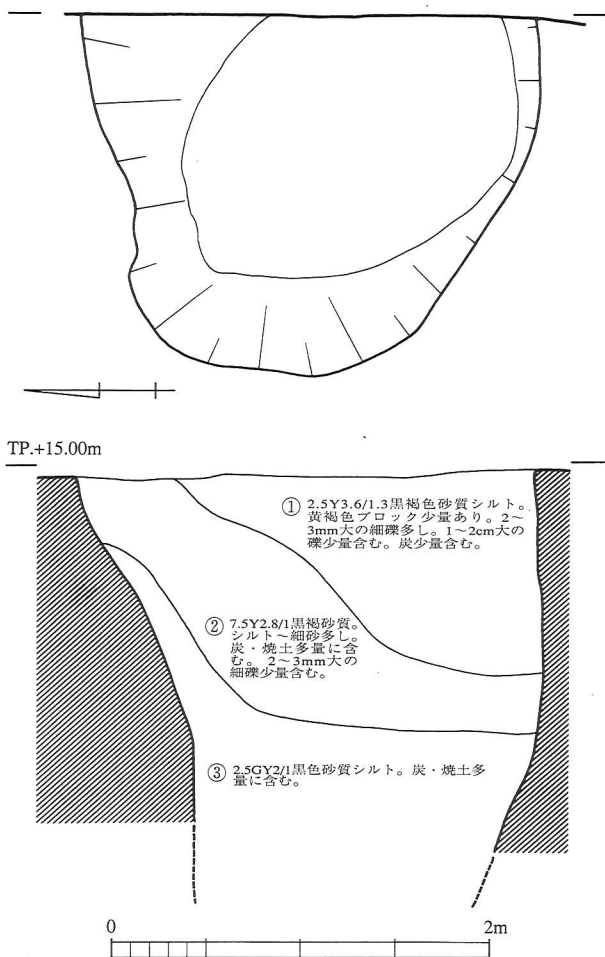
TP.+15.00m

① 2.5Y3.6/1.3黒褐色砂質シルト。黄褐色ブロック少量あり。2～3mm大の細礫多し。1～2cm大の礫少量含む。炭少量含む。

② 7.5Y2.8/1黒褐砂質。シルト～細砂多し。炭・焼土多量に含む。2～3mm大の細礫少量含む。

③ 2.5GY2/1黒色砂質シルト。炭・焼土多量に含む。

0

2m